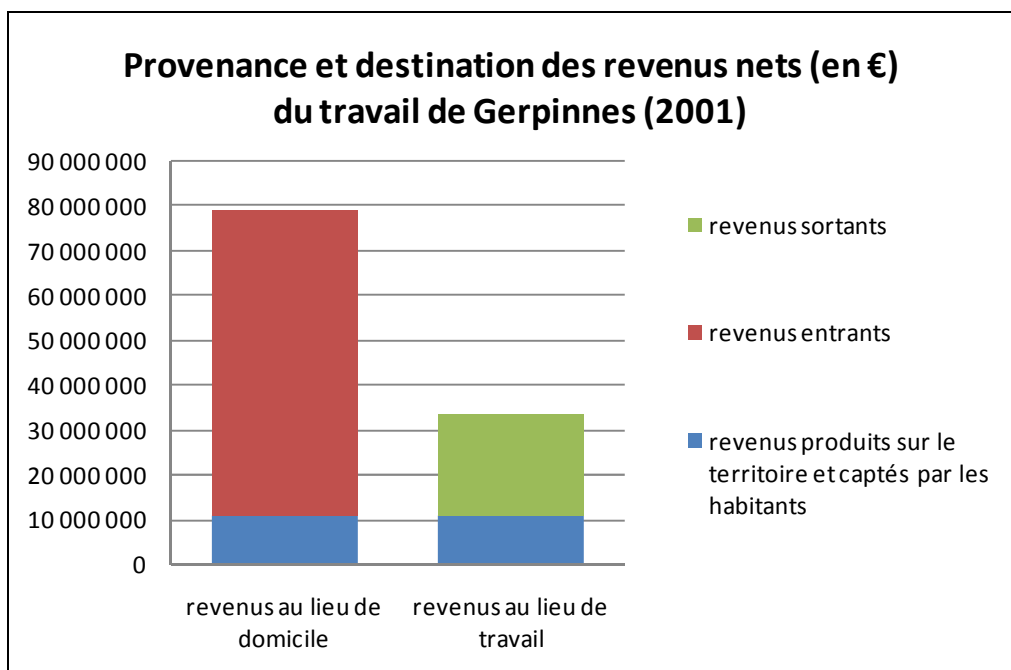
Provenance et destination des revenus nets (en €) du travail de Gerpinnes (2001)

90 000 000
80 000 000
70 000 000
60 000 000
50 000 000
40 000 000
30 000 000
20 000 000
10 000 000
0

revenus au lieu de domicile
revenus au lieu de travail

revenus sortants
revenus entrants
revenus produits sur le territoire et captés par les habitants